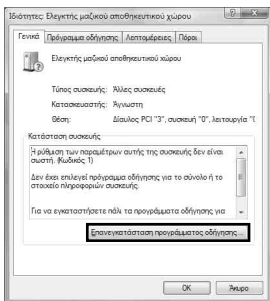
Ιδιότητες: Ελεγκτής μαζικού αποθηκευτικού χώρου

Γενικά | Πρόγραμμα οδήγησης | Λεπτομέρειες | Πόροι

Ελεγκτής μαζικού αποθηκευτικού χώρου

Τύπος συσκευής: Άλλες συσκευές

Κατασκευαστής: Άγνωστη

Θέση: Δίαυλος PCI "3", συσκευή "0", λειτουργία "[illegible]

Κατάσταση συσκευής

Η ρύθμιση των παραμέτρων αυτής της συσκευής δεν είναι σωστή. (Κωδικός 1)

Δεν έχει επιλεγεί πρόγραμμα οδήγησης για το σύνολο ή το στοιχείο πληροφοριών συσκευής.

Για να εγκαταστήσετε πάλι τα προγράμματα οδήγησης για

Επανεγκατάσταση προγράμματος οδήγησης...

OK | Άκυρο